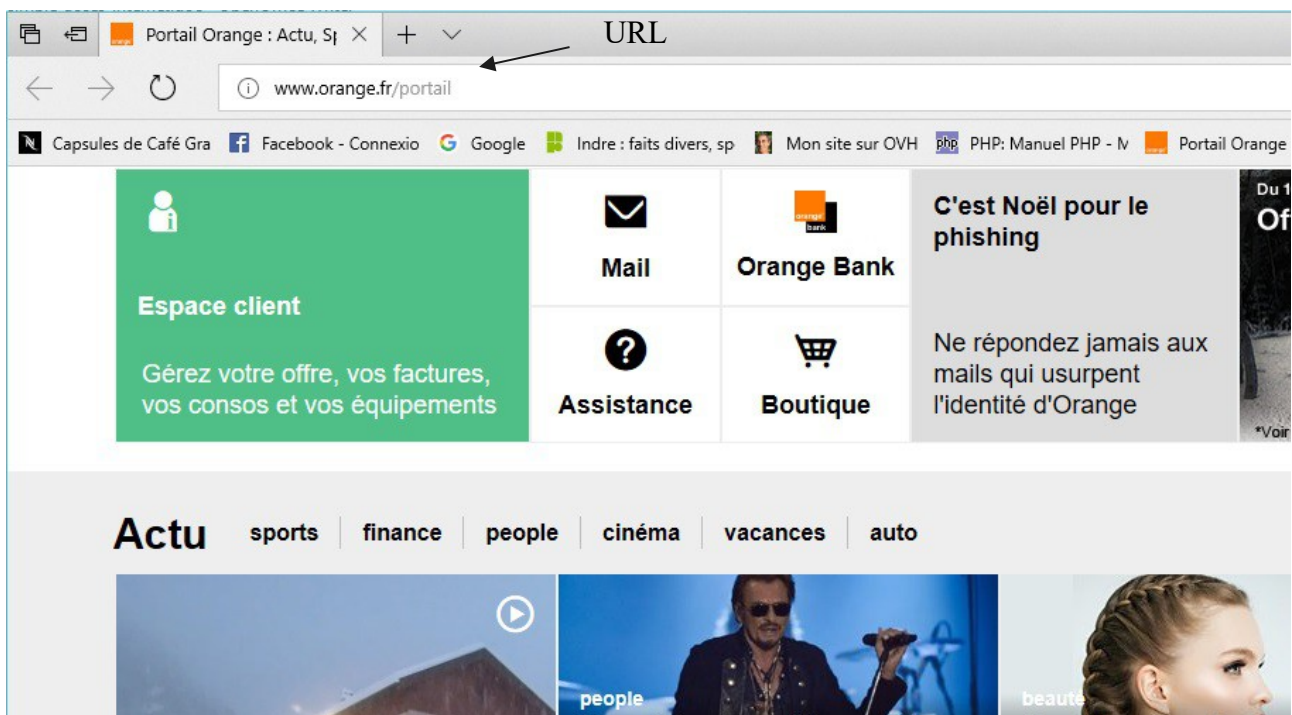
Portail Orange : Actu, Sp

URL

www.orange.fr/portail

Capsules de Café Gra | Facebook - Connexio | Google | Indre : faits divers, sp | Mon site sur OVH | PHP: Manuel PHP - N | Portail Orange

Espace client

Gérez votre offre, vos factures, vos consos et vos équipements

Mail

orange bank

Orange Bank

Assistance

Boutique

C'est Noël pour le phishing

Ne répondez jamais aux mails qui usurpent l'identité d'Orange

Du 1

Of

*Voir

Actu sports | finance | people | cinéma | vacances | auto

people

beauté